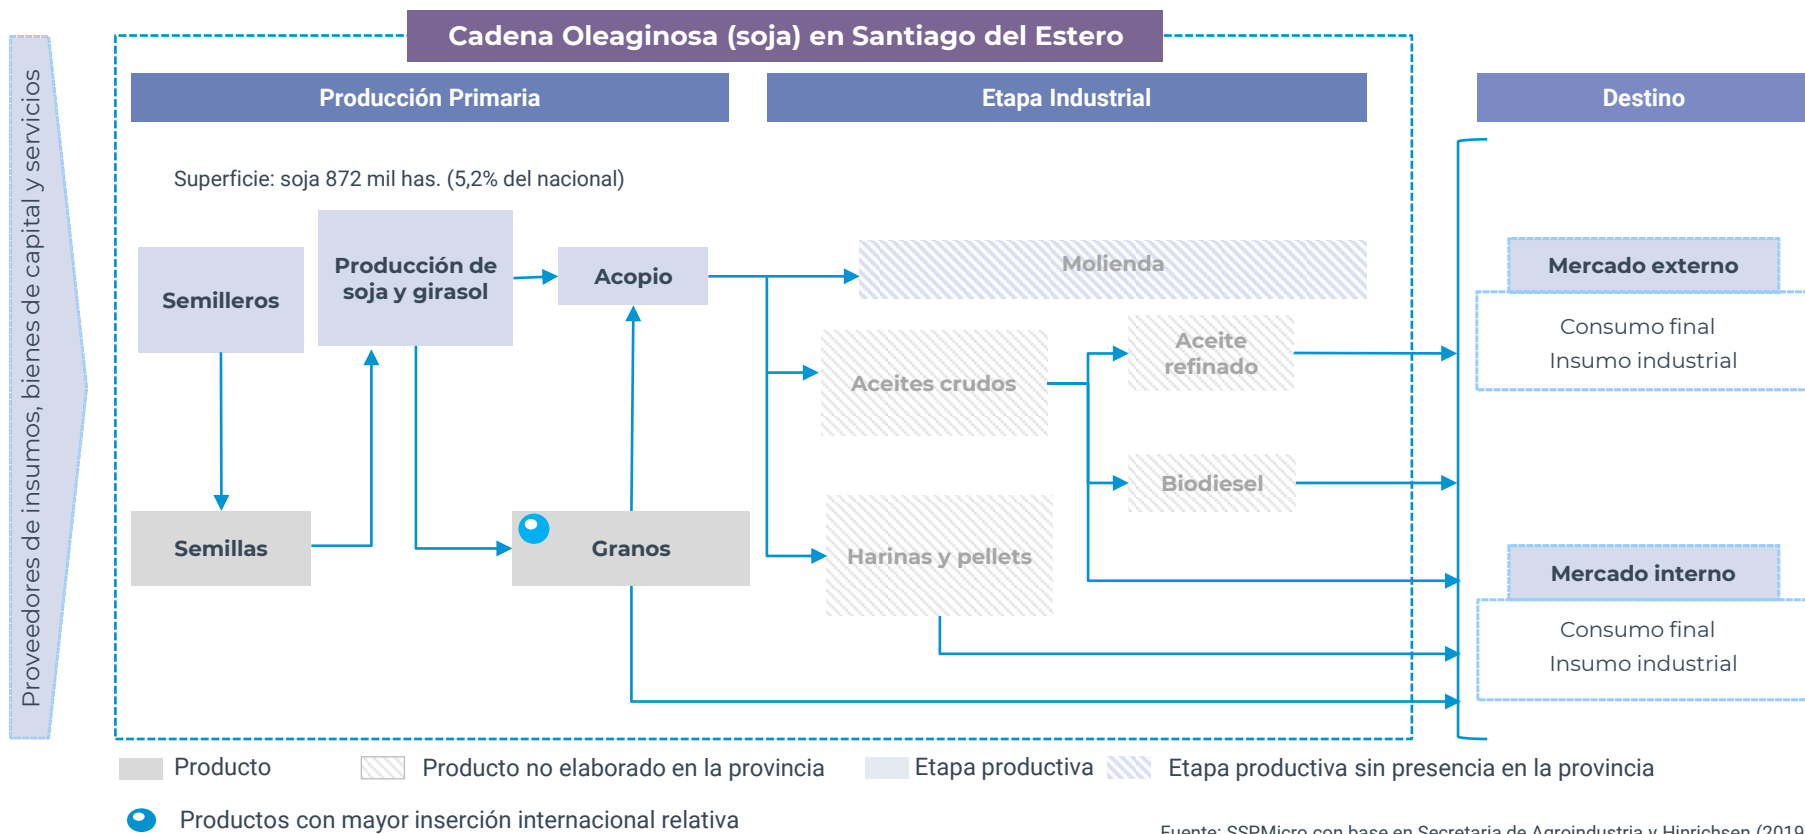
Cadena Oleaginosa (soja) en Santiago del Estero

Proveedores de insumos, bienes de capital y servicios

Producción Primaria

Etapa Industrial

Destino

Superficie: soja 872 mil has. (5,2% del nacional)

Semilleros

Producción de soja y girasol

Acopio

Molienda

Mercado externo

Consumo final
Insumo industrial

Aceites crudos

Aceite refinado

Biodiesel

Semillas

Granos

Harinas y pellets

Mercado interno

Consumo final
Insumo industrial

Producto
Producto no elaborado en la provincia
Etapa productiva
Etapa productiva sin presencia en la provincia

Productos con mayor inserción internacional relativa

Fuente: SSPMicro con base en Secretaría de Agroindustria y Hinrichsen (2019